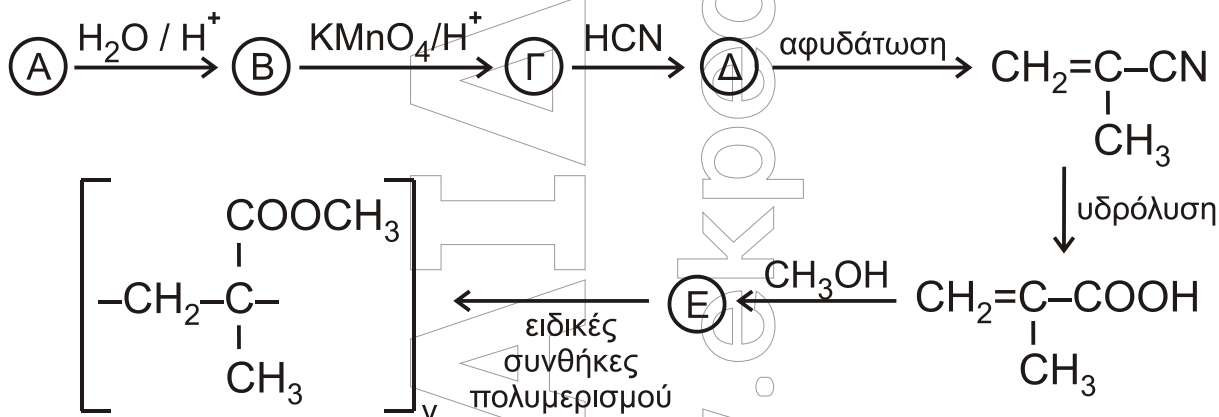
A $\xrightarrow{H_2O / H^+}$ B $\xrightarrow{KMnO_4/H^+}$ Γ $\xrightarrow{HCN}$ Δ $\xrightarrow{\text{αφυδάτωση}}$ $CH_2=C(CH_3)-CN$

υδρόλυση

$CH_2=C(CH_3)-COOH$ $\xrightarrow{CH_3OH}$ E $\xrightarrow{\text{ειδικές συνθήκες πολυμερισμού}}$ $[-CH_2-C(COOCH_3)(CH_3)-]_ν$